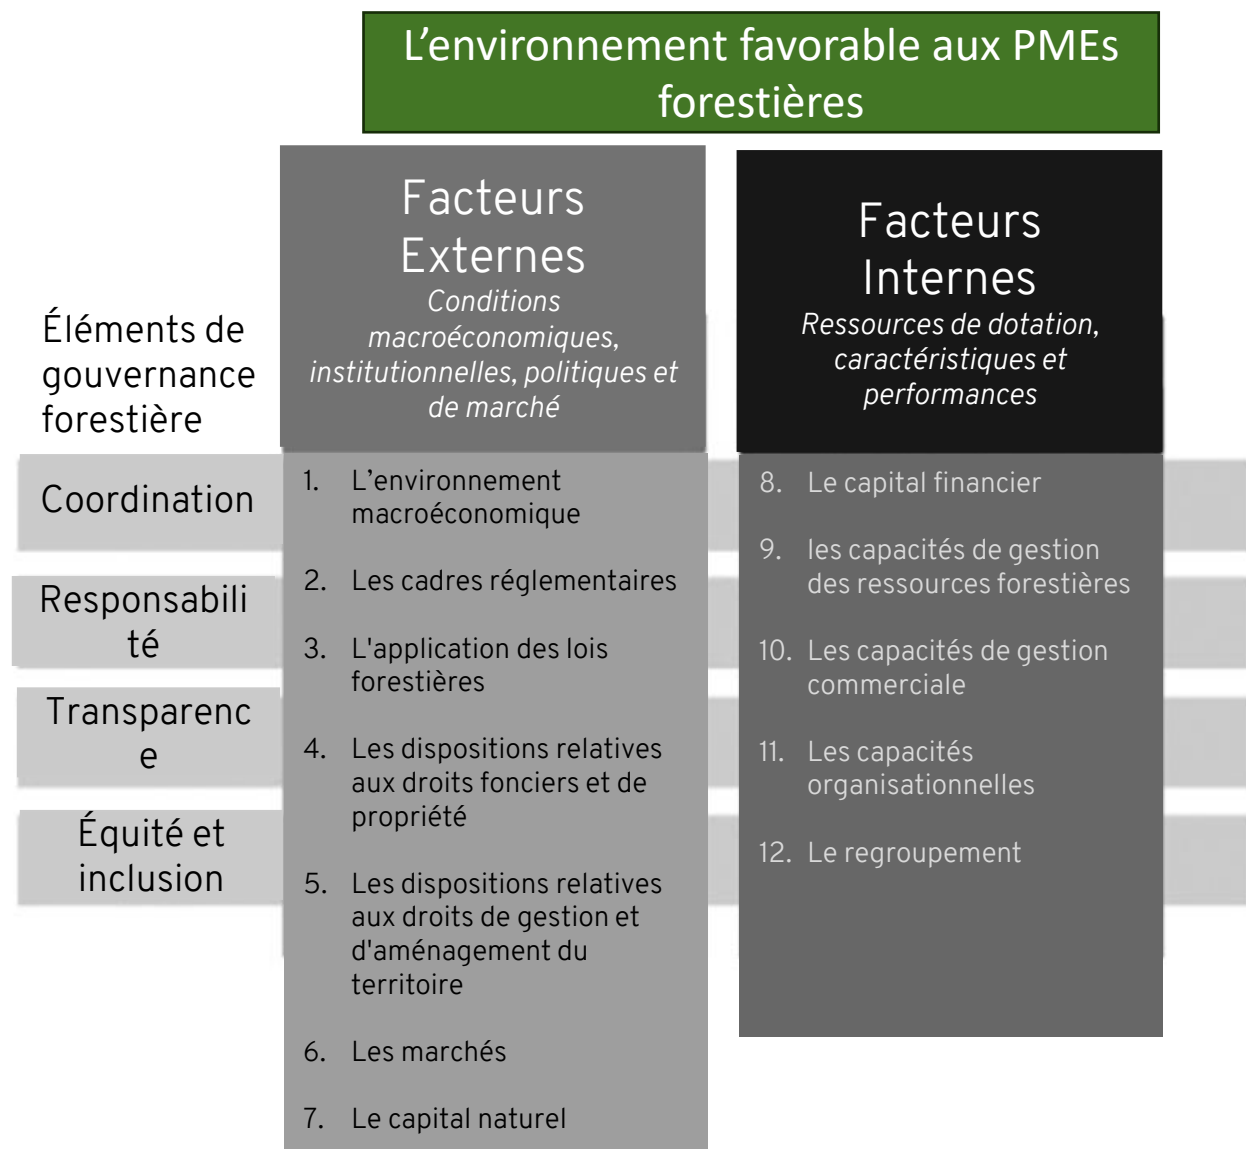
L’environnement favorable aux PMEs forestières

Éléments de gouvernance forestière

Coordination

Responsabilité

Transparence

Équité et inclusion

Facteurs Externes
*Conditions macroéconomiques, institutionnelles, politiques et de marché*

1. L’environnement macroéconomique
2. Les cadres réglementaires
3. L'application des lois forestières
4. Les dispositions relatives aux droits fonciers et de propriété
5. Les dispositions relatives aux droits de gestion et d'aménagement du territoire
6. Les marchés
7. Le capital naturel

Facteurs Internes
*Ressources de dotation, caractéristiques et performances*

8. Le capital financier
9. les capacités de gestion des ressources forestières
10. Les capacités de gestion commerciale
11. Les capacités organisationnelles
12. Le regroupement